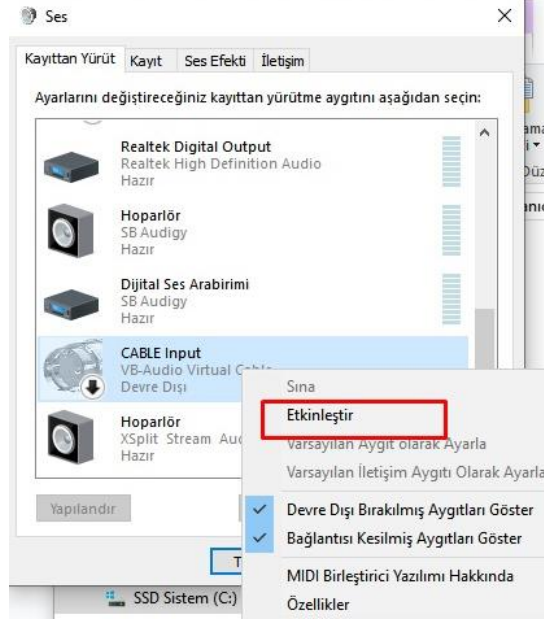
Ses

Kayıttan Yürüt | Kayıt | Ses Efekti | İletişim

Ayarlarını değiştireceğiniz kayıttan yürütme aygıtını aşağıdan seçin:

Realtek Digital Output
Realtek High Definition Audio
Hazır

Hoparlör
SB Audigy
Hazır

Dijital Ses Arabirimi
SB Audigy
Hazır

CABLE Input
VB-Audio Virtual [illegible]
Devre Dışı

Hoparlör
XSplit Stream Au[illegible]
Hazır

Yapılandır

Sına
Etkinleştir
Varsayılan Aygıt olarak Ayarla
Varsayılan İletişim Aygıtı Olarak Ayarla
Devre Dışı Bırakılmış Aygıtları Göster
Bağlantısı Kesilmiş Aygıtları Göster
MIDI Birleştirici Yazılımı Hakkında
Özellikler

SSD Sistem (C:)

ama
i
Düz
anı